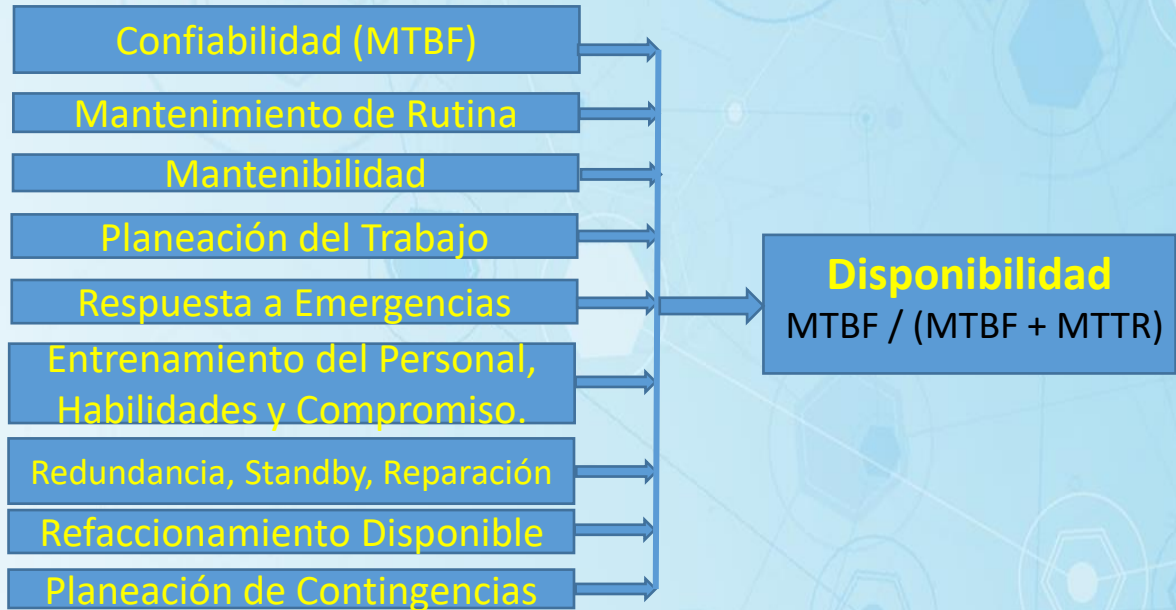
Confiabilidad (MTBF)

Mantenimiento de Rutina

Mantenibilidad

Planeación del Trabajo

Respuesta a Emergencias

Entrenamiento del Personal, Habilidades y Compromiso.

Redundancia, Standby, Reparación

Refaccionamiento Disponible

Planeación de Contingencias

Disponibilidad
MTBF / (MTBF + MTTR)